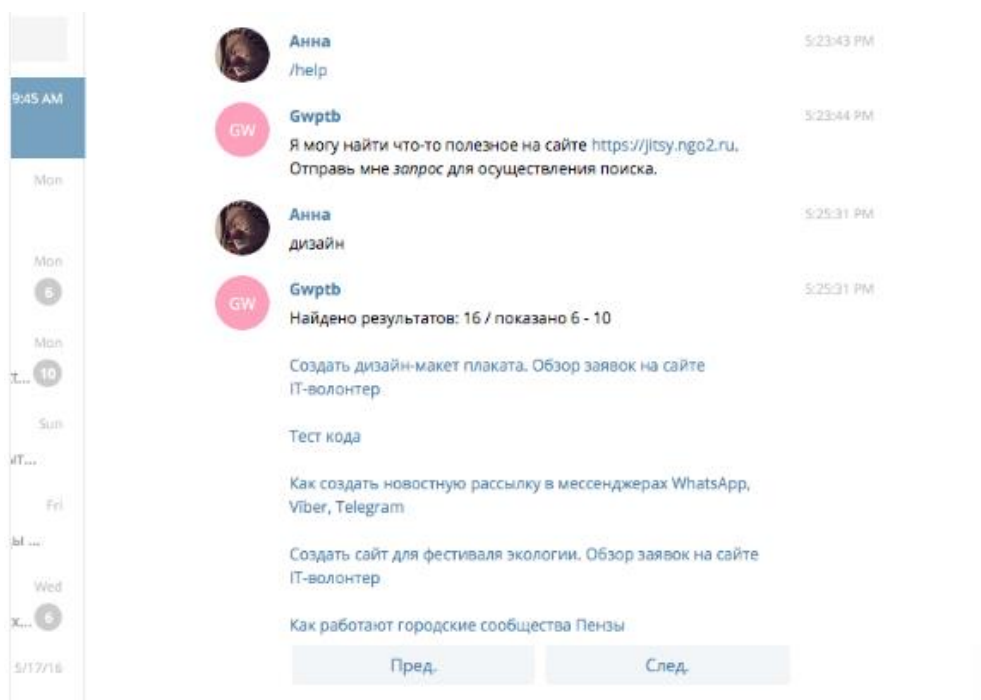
9:45 AM

Mon

Mon
6

Mon
т... 10

Sun
IT...

Fri
ы ...

Wed
х... 6

5/17/16

Анна
/help
5:23:43 PM

Gwptb
Я могу найти что-то полезное на сайте https://itsy.ngo2.ru.
Отправь мне *запрос* для осуществления поиска.
5:23:44 PM

Анна
дизайн
5:25:31 PM

Gwptb
Найдено результатов: 16 / показано 6 - 10
5:25:31 PM

Создать дизайн-макет плаката. Обзор заявок на сайте IT-волонтер

Тест кода

Как создать новостную рассылку в мессенджерах WhatsApp, Viber, Telegram

Создать сайт для фестиваля экологии. Обзор заявок на сайте IT-волонтер

Как работают городские сообщества Пензы

Пред.
След.